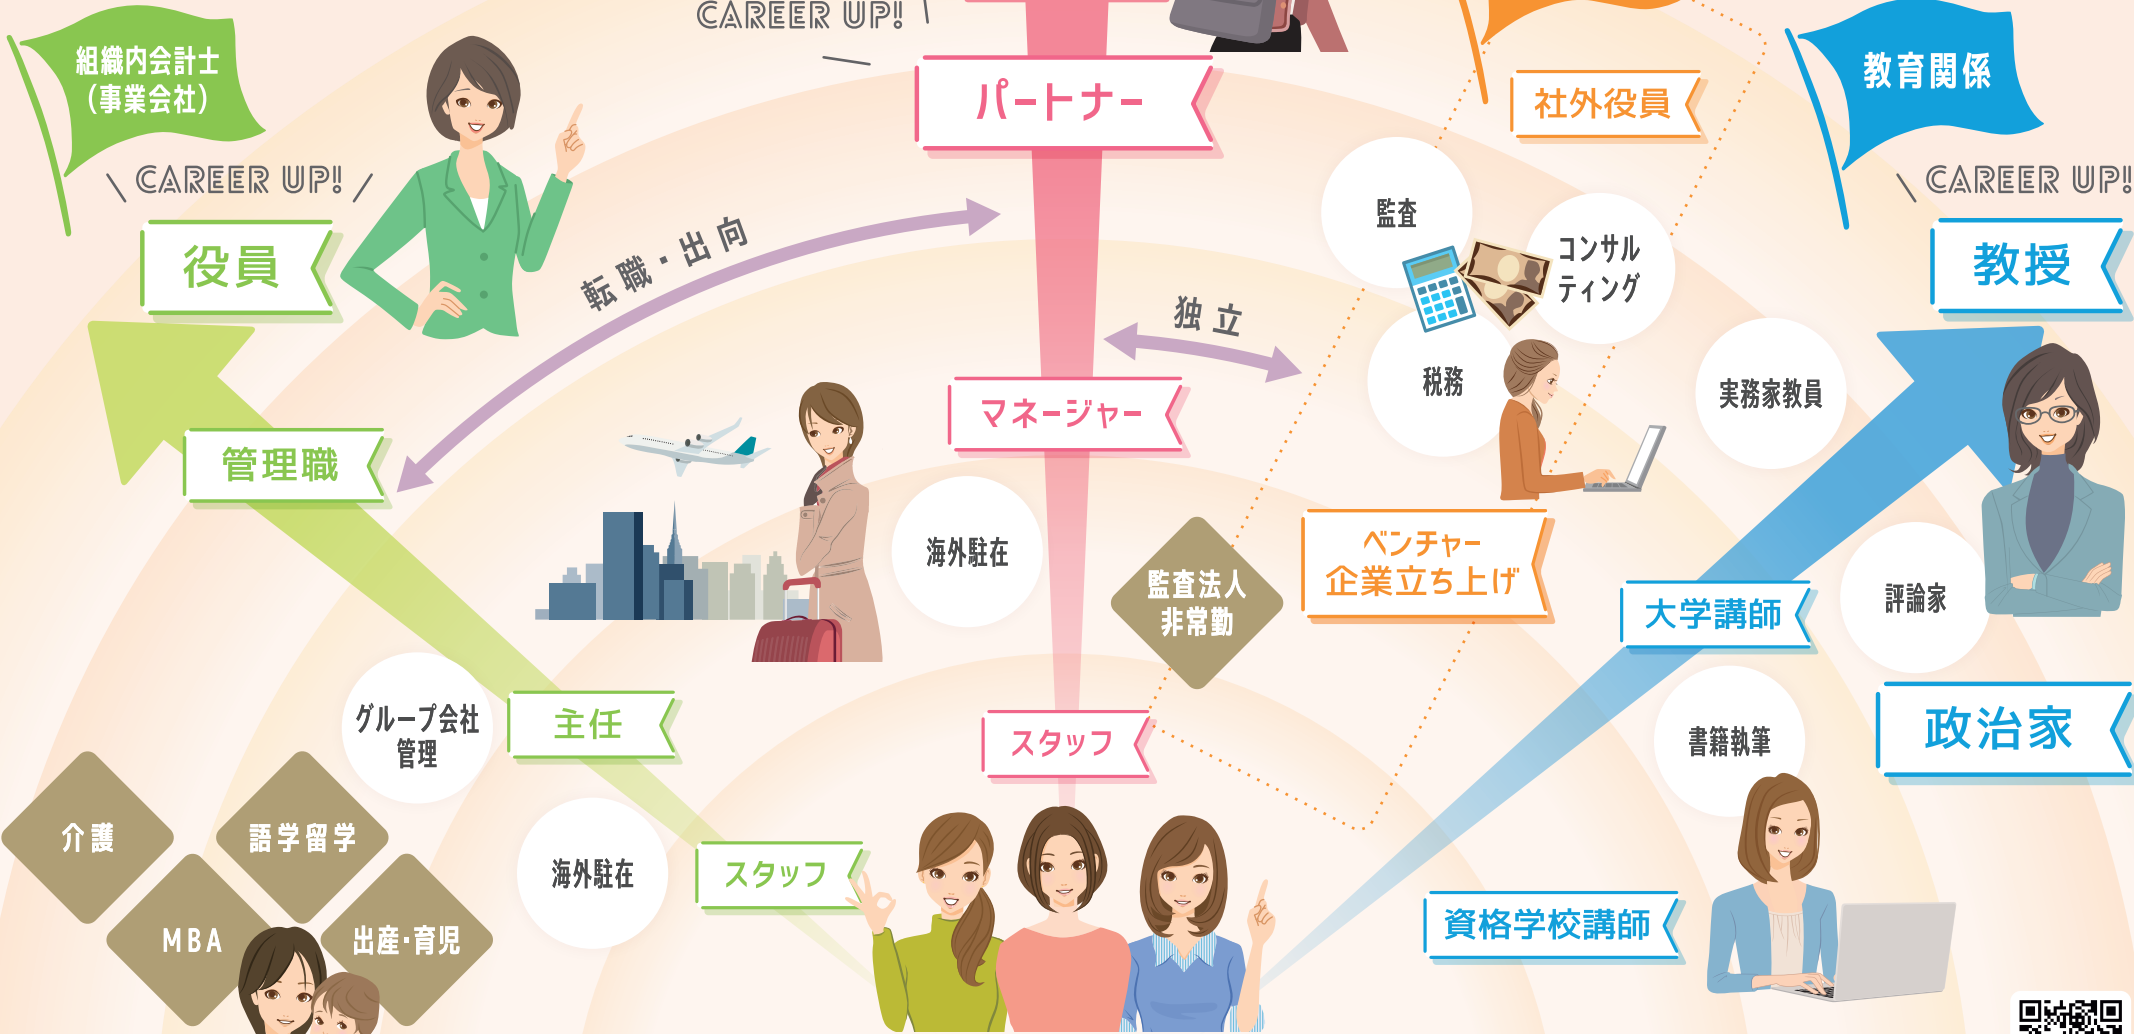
CAREER UP!

組織内会計士
(事業会社)

CAREER UP!

役員

パートナー

社外役員

教育関係

CAREER UP!

教授

転職・出向

独立

監査

コンサルティング

税務

実務家教員

管理職

マネージャー

海外駐在

監査法人
非常勤

ベンチャー
企業立ち上げ

大学講師

評論家

グループ会社
管理

主任

スタッフ

政治家

書籍執筆

介護

語学留学

海外駐在

スタッフ

MBA

出産・育児

資格学校講師